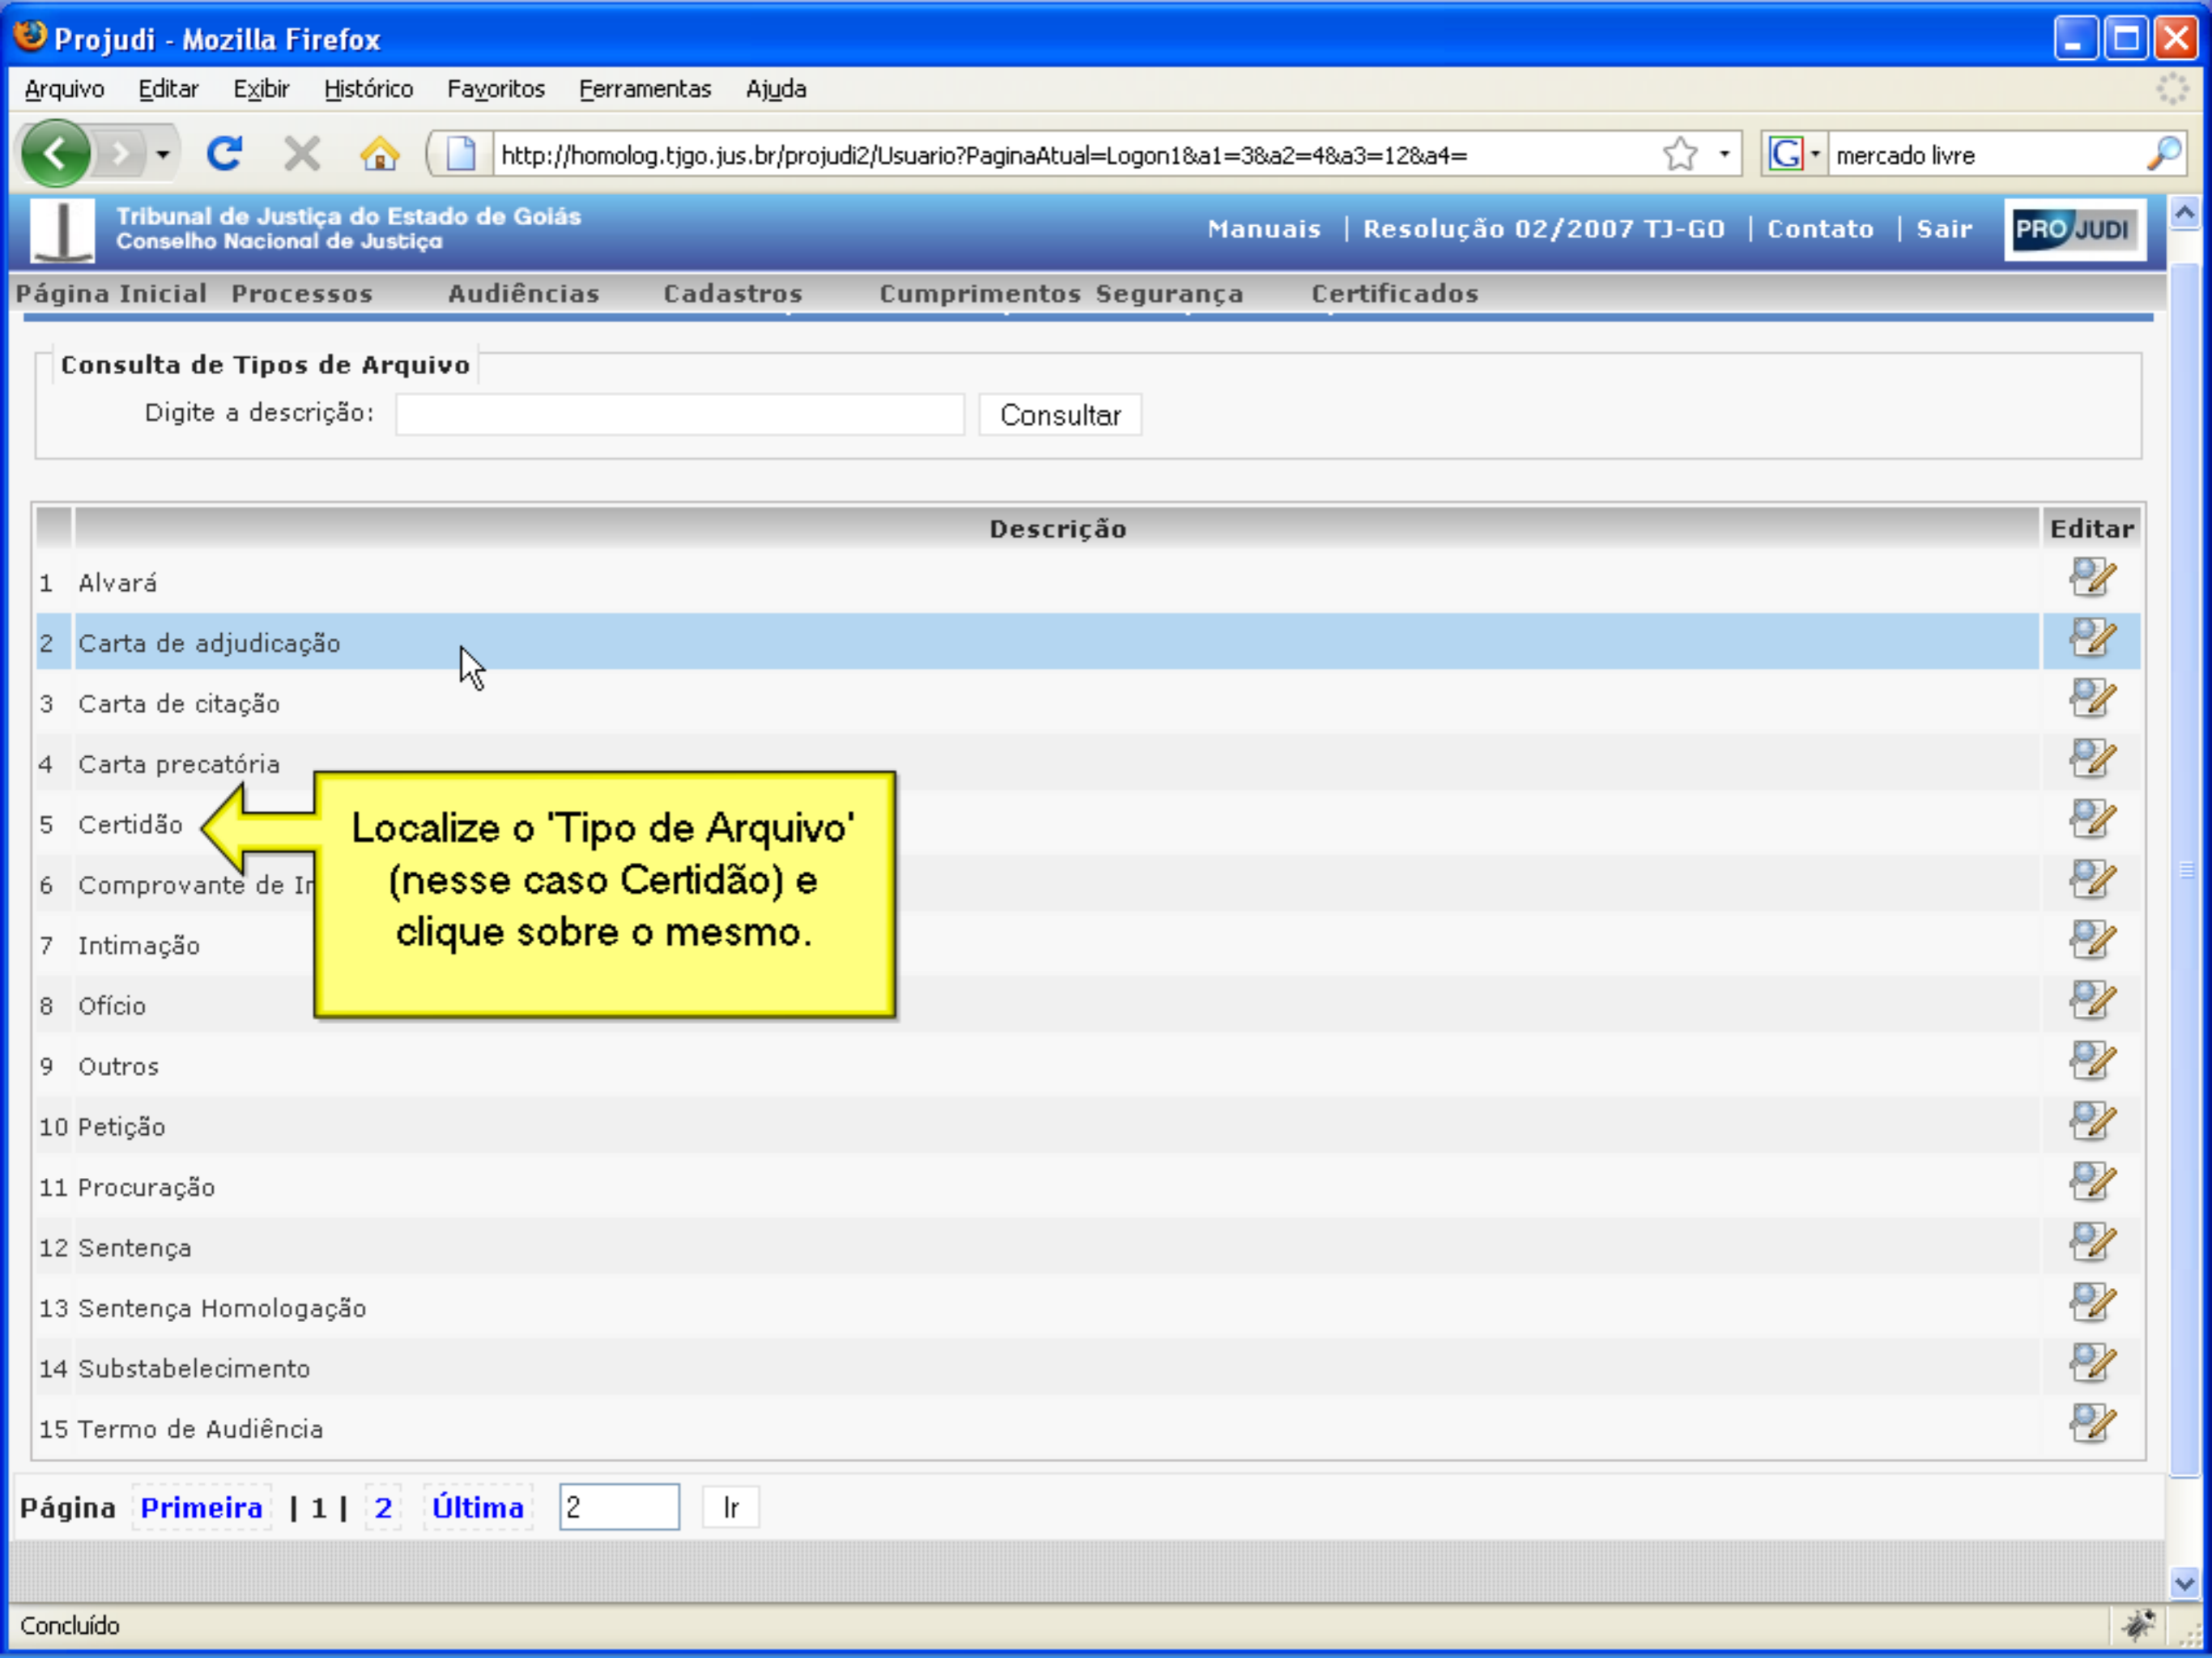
Projudi - Mozilla Firefox

Arquivo Editar Exibir Histórico Favoritos Ferramentas Ajuda

http://homolog.tjgo.jus.br/projudi2/Usuario?PaginaAtual=Logon1&a1=3&a2=4&a3=12&a4=

mercado livre

Tribunal de Justiça do Estado de Goiás
Conselho Nacional de Justiça

Manuais | Resolução 02/2007 TJ-GO | Contato | Sair

PRO JUDI

Página Inicial Processos Audiências Cadastros Cumprimentos Segurança Certificados

Consulta de Tipos de Arquivo

Digite a descrição: Consultar

| | Descrição | Editar |
|---|---|---|
| 1 | Alvará | |
| 2 | Carta de adjudicação | |
| 3 | Carta de citação | |
| 4 | Carta precatória | |
| 5 | Certidão | |
| 6 | Comprovante de I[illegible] | |
| 7 | Intimação | |
| 8 | Ofício | |
| 9 | Outros | |
| 10 | Petição | |
| 11 | Procuração | |
| 12 | Sentença | |
| 13 | Sentença Homologação | |
| 14 | Substabelecimento | |
| 15 | Termo de Audiência | |

Localize o 'Tipo de Arquivo' (nesse caso Certidão) e clique sobre o mesmo.

Página Primeira | 1 | 2 Última 2 Ir

Concluído